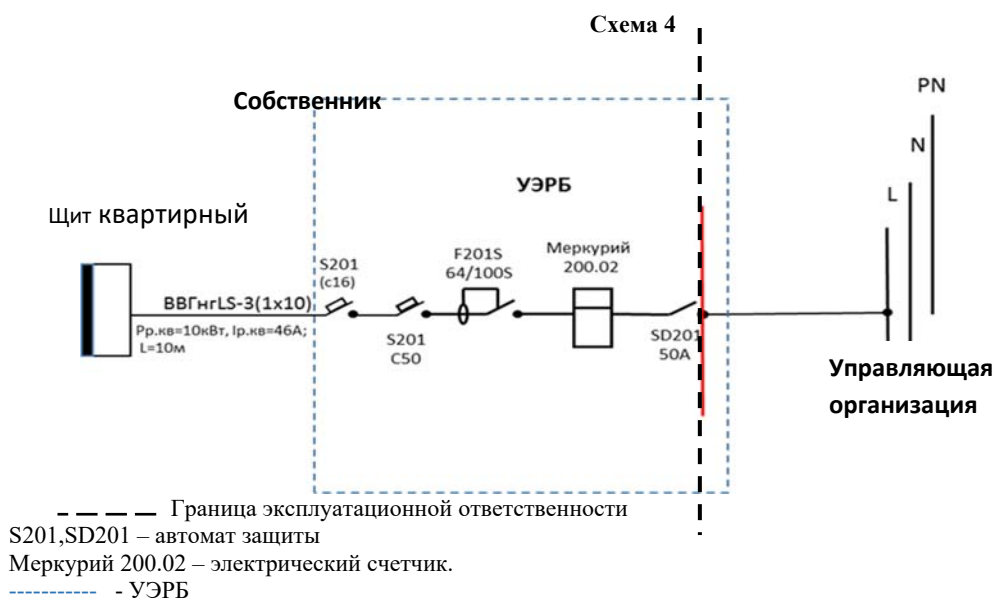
Схема 4

Собственник

PN

N

L

УЭРБ

Щит квартирный

S201 (c16)

F201S 64/100S

Меркурий 200.02

ВВГнгLS-3(1x10)

Рр.кв=10кВт, Iр.кв=46А; L=10м

S201 C50

SD201 50A

Управляющая организация

— — — — Граница эксплуатационной ответственности
S201,SD201 – автомат защиты
Меркурий 200.02 – электрический счетчик.
----------- - УЭРБ